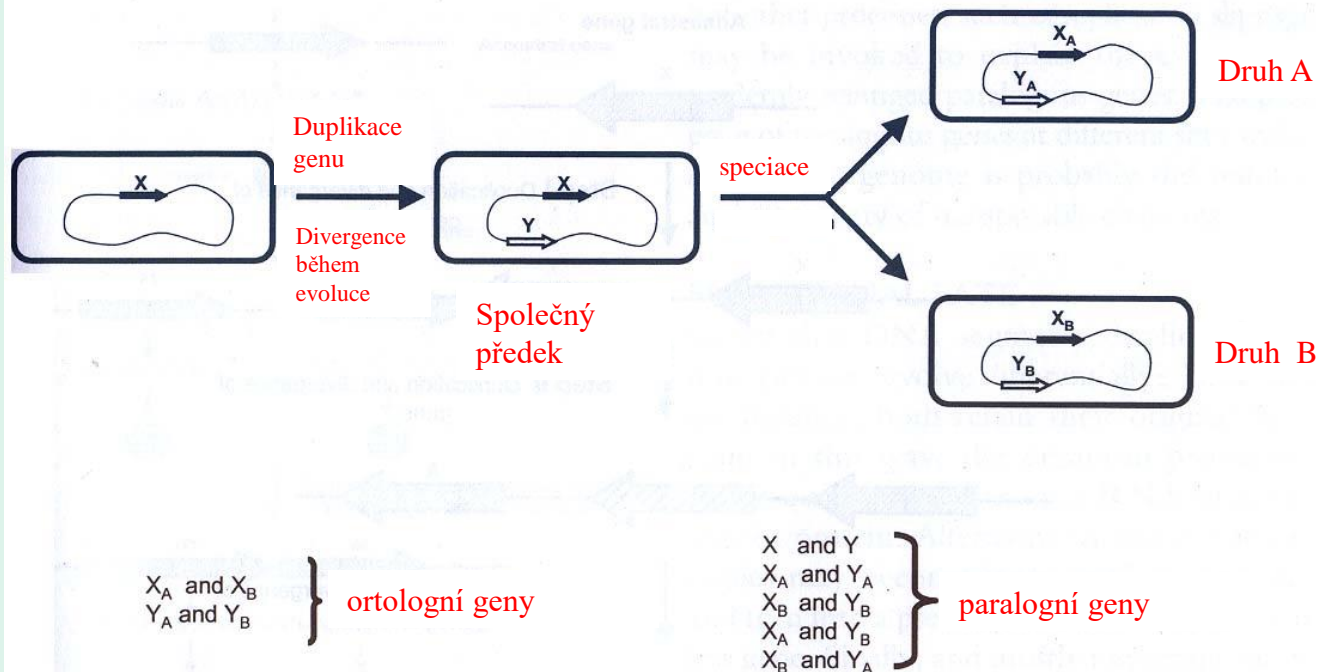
X

Duplikace genu

Divergence během evoluce

X
Y

Společný předek

speciace

$X_A$
$Y_A$

Druh A

$X_B$
$Y_B$

Druh B

$X_A$ and $X_B$
$Y_A$ and $Y_B$

ortologní geny

X and Y
$X_A$ and $Y_A$
$X_B$ and $Y_B$
$X_A$ and $Y_B$
$X_B$ and $Y_A$

paralogní geny